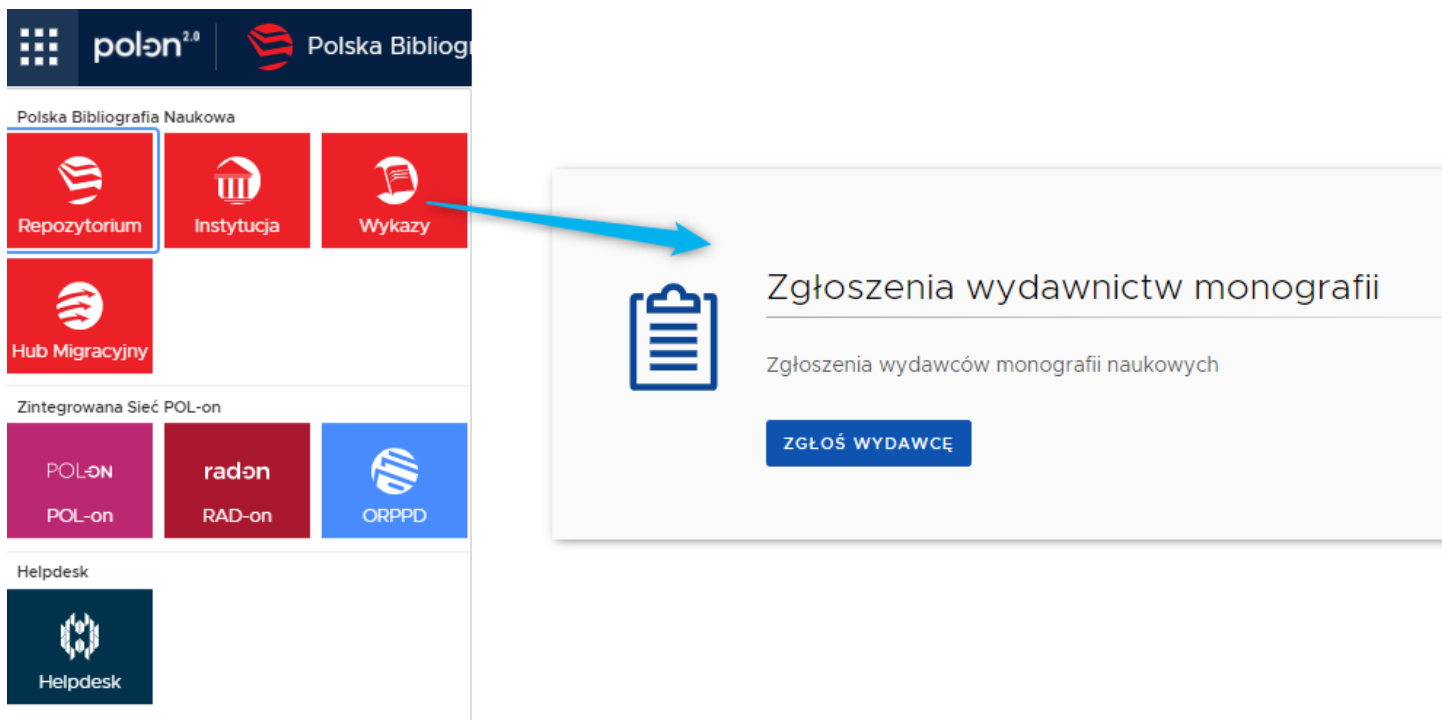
polon 2.0 | Polska Bibliog

Polska Bibliografia Naukowa

Repozytorium

Instytucja

Wykazy

Hub Migracyjny

Zintegrowana Sieć POL-on

POL-ON
POL-on

radon
RAD-on

ORPPD

Helpdesk

Helpdesk

Zgłoszenia wydawnictw monografii

Zgłoszenia wydawców monografii naukowych

ZGŁOŚ WYDAWCĘ